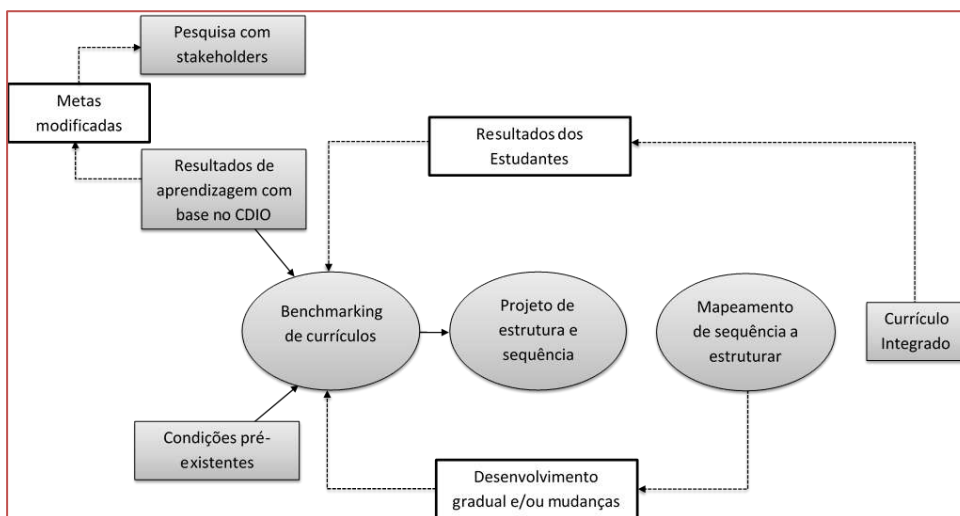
Pesquisa com stakeholders

Metas modificadas

Resultados de aprendizagem com base no CDIO

Resultados dos Estudantes

Benchmarking de currículos

Projeto de estrutura e sequência

Mapeamento de sequência a estruturar

Currículo Integrado

Condições pré-existentes

Desenvolvimento gradual e/ou mudanças